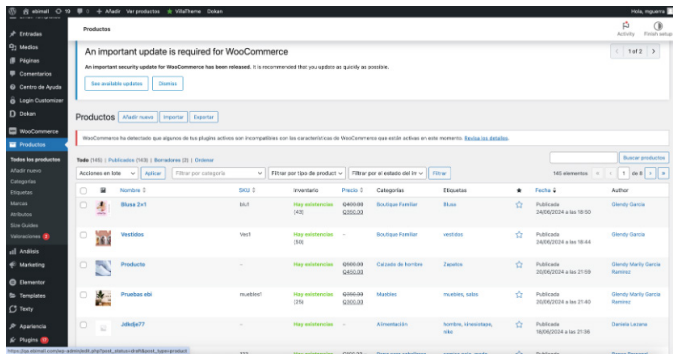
ebimall 10 0 + Añadir Ver productos VillaTheme Dokan Hola, mguerra

Productos Activity Finish setup

Entradas
Medios
Páginas
Comentarios
Centro de Ayuda
Login Customizer
Dokan
WooCommerce
Productos
Todos los productos
Añadir nuevo
Categorías
Etiquetas
Marcas
Atributos
Size Guides
Valoraciones
Análisis
Marketing
Elementor
Templates
Texty
Apariencia
Plugins

An important update is required for WooCommerce 1 of 2

An important security update for WooCommerce has been released. It is recommended that you update as quickly as possible.

See available updates Dismiss

Productos Añadir nuevo Importar Exportar

WooCommerce ha detectado que algunos de tus plugins activos son incompatibles con las características de WooCommerce que están activas en este momento. Revisa los detalles.

Todo (145) | Publicados (143) | Borradores (2) | Ordenar Buscar productos

Acciones en lote Aplicar Filtrar por categoría Filtrar por tipo de product Filtrar por el estado del in Filtrar 145 elementos 1 de 8

| | | Nombre | SKU | Inventario | Precio | Categorías | Etiquetas | ★ | Fecha | Autor |
|---|---|---|---|---|---|---|---|---|---|---|
| | | Blusa 2x1 | blu1 | Hay existencias (40) | $400.00 $300.00 | Boutique Familiar | Blusa | ☆ | Publicada 24/06/2024 a las 18:50 | Glendy García |
| | | Vestidos | Ves1 | Hay existencias (30) | – | Boutique Familiar | vestidos | ☆ | Publicada 24/06/2024 a las 18:44 | Glendy García |
| | | Producto | – | Hay existencias | $500.00 $400.00 | Calzado de hombre | Zapatos | ☆ | Publicada 20/06/2024 a las 21:59 | Glendy Marily García Ramírez |
| | | Pruebas ebi | muebles1 | Hay existencias (25) | $300.00 $200.00 | Muebles | muebles, sofás | ☆ | Publicada 20/06/2024 a las 21:40 | Glendy Marily García Ramírez |
| | | Jdkdje77 | – | Hay existencias | $900.00 | Alimentación | hombre, streetshop, niño | ☆ | Publicada 18/06/2024 a las 21:36 | Daniela Lezana |

https://qa.ebimall.com/wp-admin/edit.php?post_status=draft&post_type=product